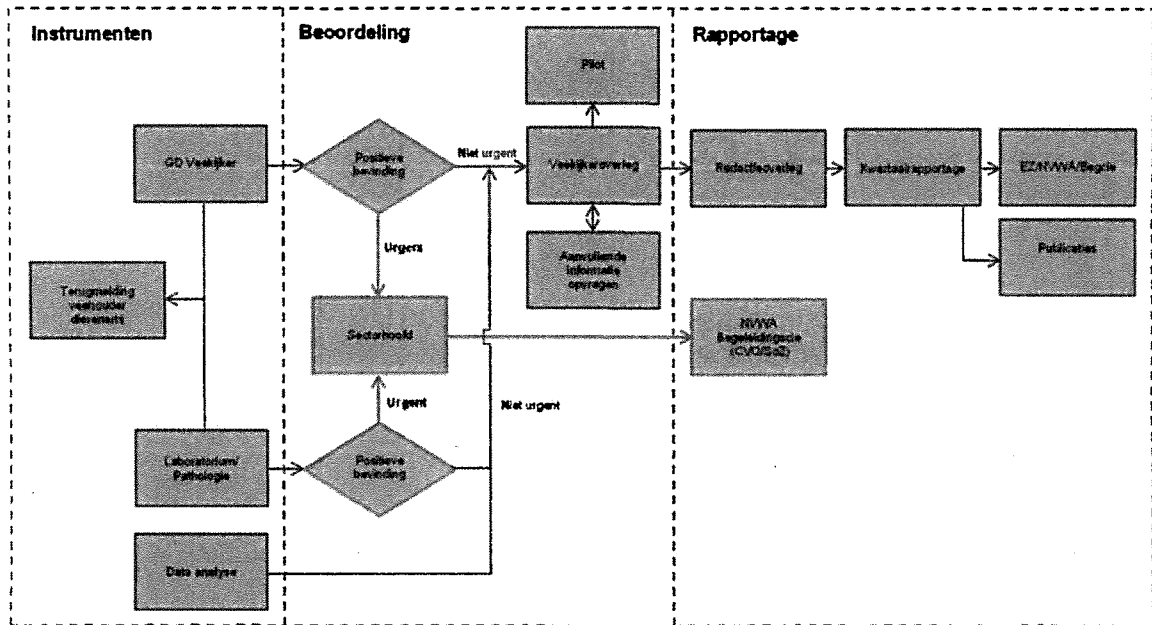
Instrumenten

Beoordeling

Rapportage

Pilot

GD Veekijker

Positieve bevinding

Niet urgent

Veekijkeroverleg

Redactieoverleg

Kwartaalrapportage

EZ/NVWA/Begele

Urgent

Aanvullende informatie opvragen

Publicaties

Terugmelding veehouder dierenarts

Sectorhoofd

NVWA Begeleidingsgroep (CVO/GD)

Urgent

Niet urgent

Laboratorium/ Pathologie

Positieve bevinding

Data analyse